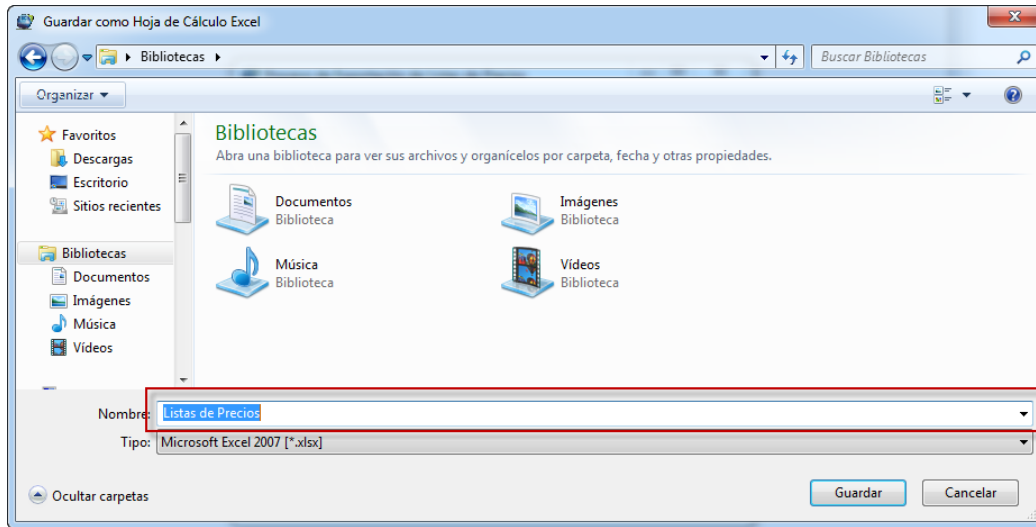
Guardar como Hoja de Cálculo Excel

Bibliotecas ▸

Buscar Bibliotecas

Organizar ▾

Favoritos
Descargas
Escritorio
Sitios recientes

Bibliotecas
Documentos
Imágenes
Música
Vídeos

Bibliotecas
Abra una biblioteca para ver sus archivos y organícelos por carpeta, fecha y otras propiedades.

Documentos
Biblioteca

Imágenes
Biblioteca

Música
Biblioteca

Vídeos
Biblioteca

Nombre: Listas de Precios

Tipo: Microsoft Excel 2007 [*.xlsx]

Ocultar carpetas

Guardar

Cancelar